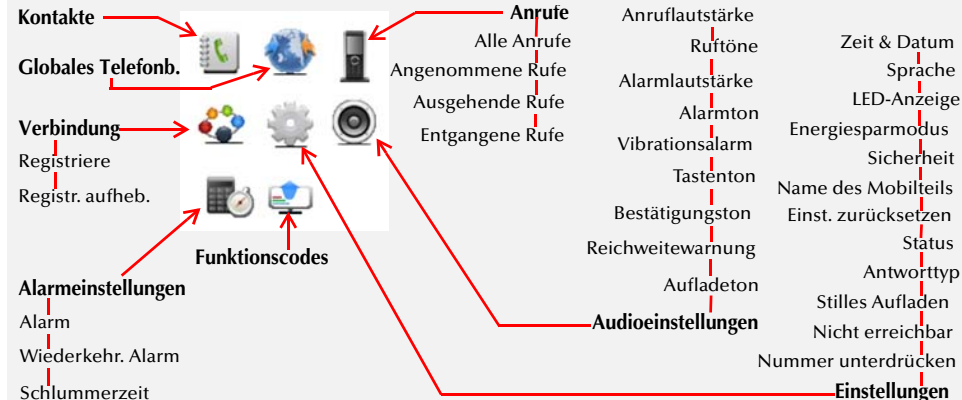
Kontakte

Globales Telefonb.

Verbindung
Registriere
Registr. aufheb.

Alarmeinstellungen
Alarm
Wiederkehr. Alarm
Schlummerzeit

Funktionscodes

Anrufe
Alle Anrufe
Angenommene Rufe
Ausgehende Rufe
Entgangene Rufe

Anruflautstärke
Ruftöne
Alarmlautstärke
Alarmton
Vibrationsalarm
Tastenton
Bestätigungston
Reichweitewarnung
Aufladeton
Audioeinstellungen

Zeit & Datum
Sprache
LED-Anzeige
Energiesparmodus
Sicherheit
Name des Mobilteils
Einst. zurücksetzen
Status
Antworttyp
Stilles Aufladen
Nicht erreichbar
Nummer unterdrücken
Einstellungen